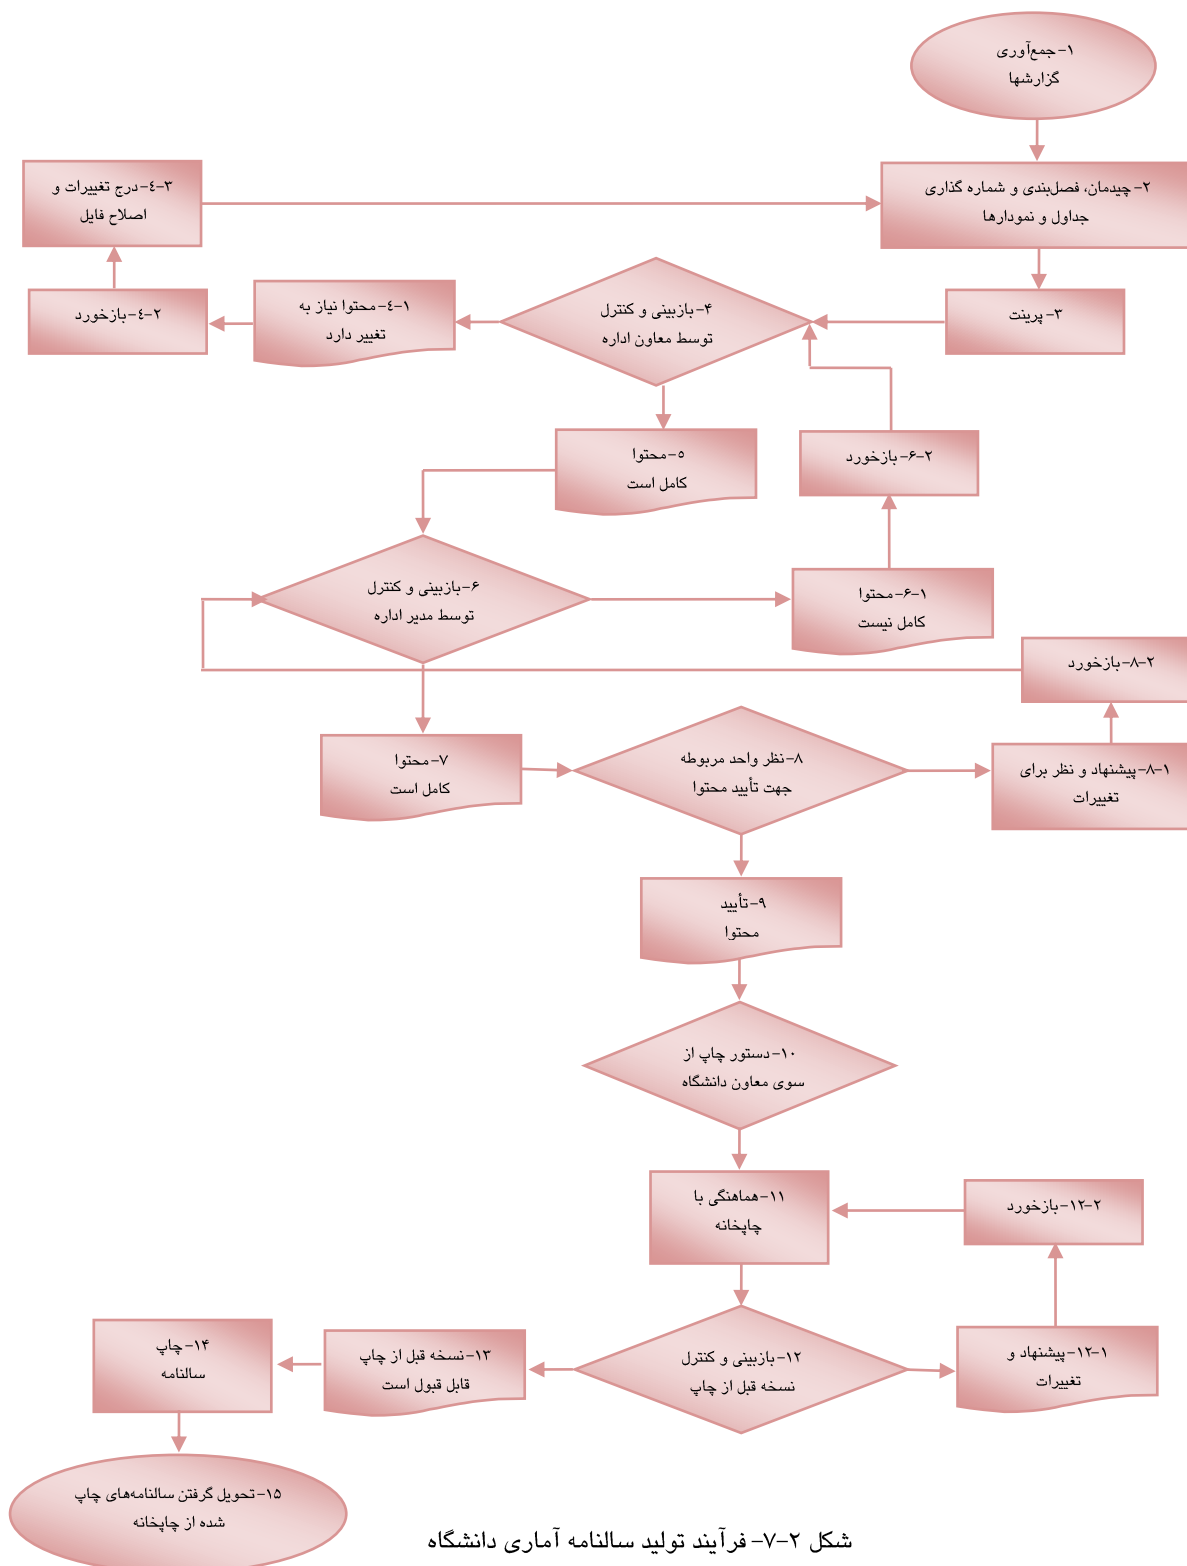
۱- جمع‌آوری گزارشها

۲- چیدمان، فصلبندی و شماره گذاری جداول و نمودارها

۴-۳- درج تغییرات و اصلاح فایل

۳- پرینت

۴- بازبینی و کنترل توسط معاون اداره

۴-۱- محتوا نیاز به تغییر دارد

۴-۲- بازخورد

۵- محتوا کامل است

۶-۲- بازخورد

۶- بازبینی و کنترل توسط مدیر اداره

۶-۱- محتوا کامل نیست

۸-۲- بازخورد

۷- محتوا کامل است

۸- نظر واحد مربوطه جهت تأیید محتوا

۸-۱- پیشنهاد و نظر برای تغییرات

۹- تأیید محتوا

۱۰- دستور چاپ از سوی معاون دانشگاه

۱۱- هماهنگی با چاپخانه

۱۲-۲- بازخورد

۱۴- چاپ سالنامه

۱۳- نسخه قبل از چاپ قابل قبول است

۱۲- بازبینی و کنترل نسخه قبل از چاپ

۱۲-۱- پیشنهاد و تغییرات

۱۵- تحویل گرفتن سالنامه‌های چاپ شده از چاپخانه

شکل ۲-۷- فرآیند تولید سالنامه آماری دانشگاه